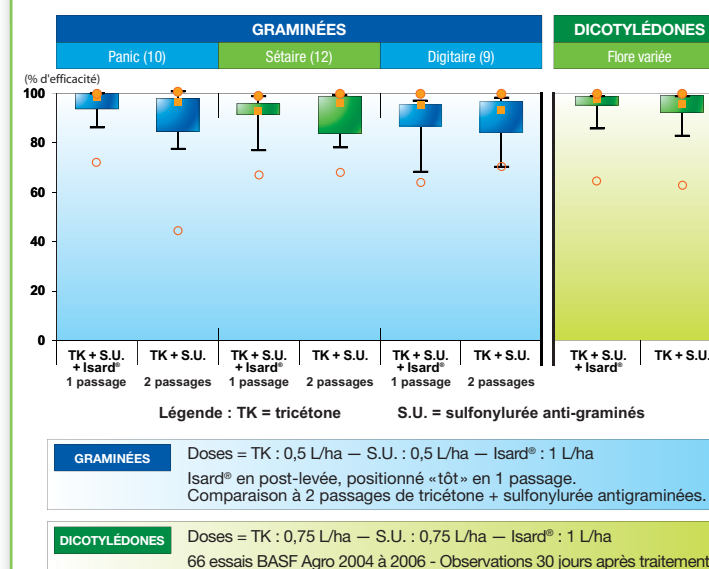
GRAMINÉES

Panic (10) | Sétaire (12) | Digitaire (9)

DICOTYLÉDONES

Flore variée

(% d'efficacité)

100

80

60

40

20

0

TK + S.U. + Isard® 1 passage

TK + S.U. 2 passages

TK + S.U. + Isard® 1 passage

TK + S.U. 2 passages

TK + S.U. + Isard® 1 passage

TK + S.U. 2 passages

TK + S.U. + Isard®

TK + S.U.

Légende : TK = tricétone S.U. = sulfonylurée anti-graminés

GRAMINÉES

Doses = TK : 0,5 L/ha — S.U. : 0,5 L/ha — Isard® : 1 L/ha

Isard® en post-levée, positionné «tôt» en 1 passage.
Comparaison à 2 passages de tricétone + sulfonylurée antigraminées.

DICOTYLÉDONES

Doses = TK : 0,75 L/ha — S.U. : 0,75 L/ha — Isard® : 1 L/ha

66 essais BASF Agro 2004 à 2006 - Observations 30 jours après traitement